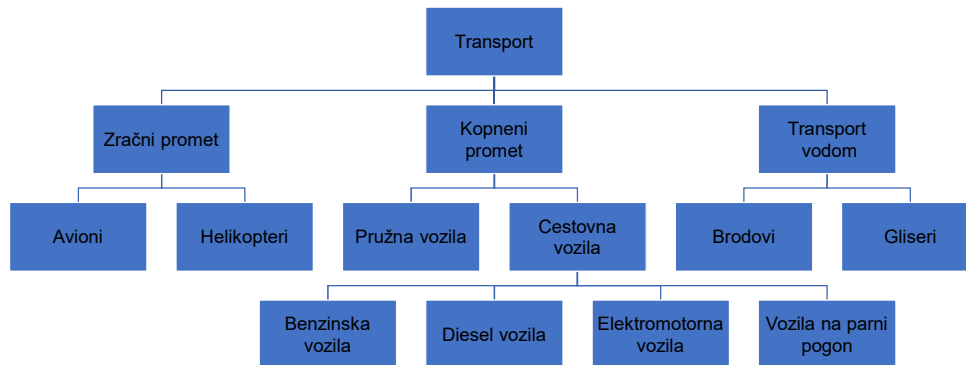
Transport

Zračni promet

Kopneni promet

Transport vodom

Avioni

Helikopteri

Pružna vozila

Cestovna vozila

Brodovi

Gliseri

Benzinska vozila

Diesel vozila

Elektromotorna vozila

Vozila na parni pogon